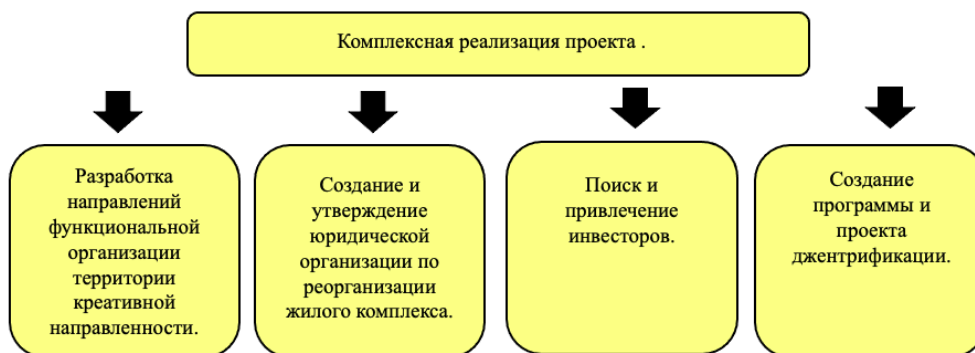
Комплексная реализация проекта .

Разработка направлений функциональной организации территории креативной направленности.

Создание и утверждение юридической организации по реорганизации жилого комплекса.

Поиск и привлечение инвесторов.

Создание программы и проекта джентрификации.